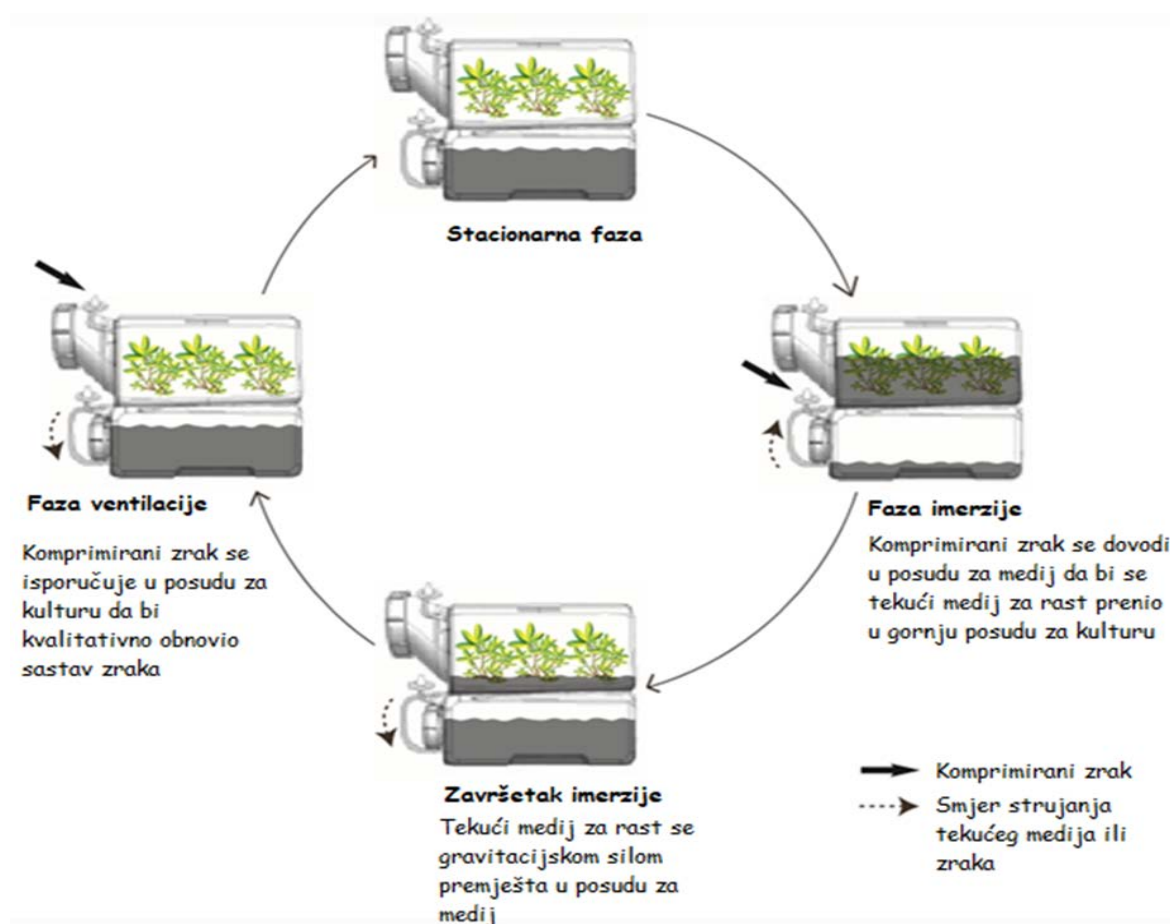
Stacionarna faza

Faza ventilacije

Komprimirani zrak se isporučuje u posudu za kulturu da bi kvalitativno obnovio sastav zraka

Faza imerzije

Komprimirani zrak se dovodi u posudu za medij da bi se tekući medij za rast prenio u gornju posudu za kulturu

Završetak imerzije

Tekući medij za rast se gravitacijskom silom premješta u posudu za medij

Komprimirani zrak

Smjer strujanja tekućeg medija ili zraka